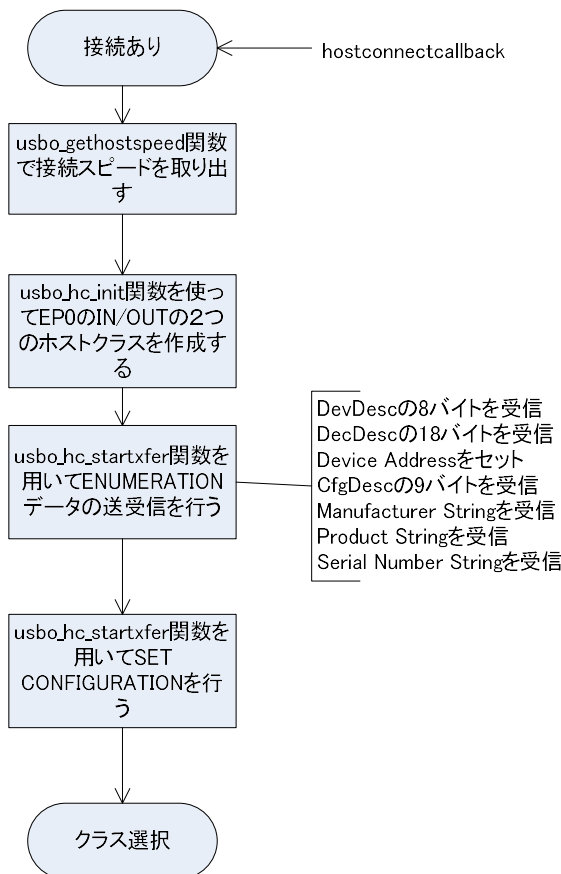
接続あり

hostconnectcallback

usbo_gethostspeed関数で接続スピードを取り出す

usbo_hc_init関数を使ってEP0のIN/OUTの2つのホストクラスを作成する

usbo_hc_startxfer関数を用いてENUMERATIONデータの送受信を行う

DevDescの8バイトを受信
DecDescの18バイトを受信
Device Addressをセット
CfgDescの9バイトを受信
Manufacturer Stringを受信
Product Stringを受信
Serial Number Stringを受信

usbo_hc_startxfer関数を用いてSET CONFIGURATIONを行う

クラス選択